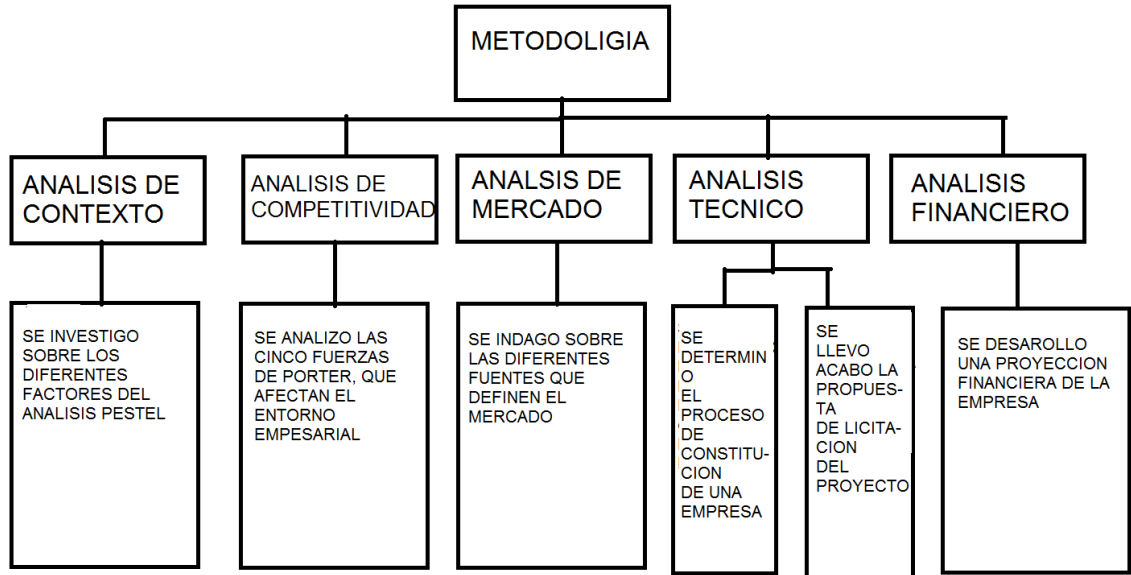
METODOLIGIA

ANALISIS DE CONTEXTO

SE INVESTIGO SOBRE LOS DIFERENTES FACTORES DEL ANALISIS PESTEL

ANALISIS DE COMPETITIVIDAD

SE ANALIZO LAS CINCO FUERZAS DE PORTER, QUE AFECTAN EL ENTORNO EMPESARIAL

ANALSIS DE MERCADO

SE INDAGO SOBRE LAS DIFERENTES FUENTES QUE DEFINEN EL MERCADO

ANALISIS TECNICO

SE DETERMINO EL PROCESO DE CONSTITUCION DE UNA EMPRESA

SE LLEVO ACABO LA PROPUESTA DE LICITACION DEL PROYECTO

ANALISIS FINANCIERO

SE DESAROLLO UNA PROYECCION FINANCIERA DE LA EMPRESA